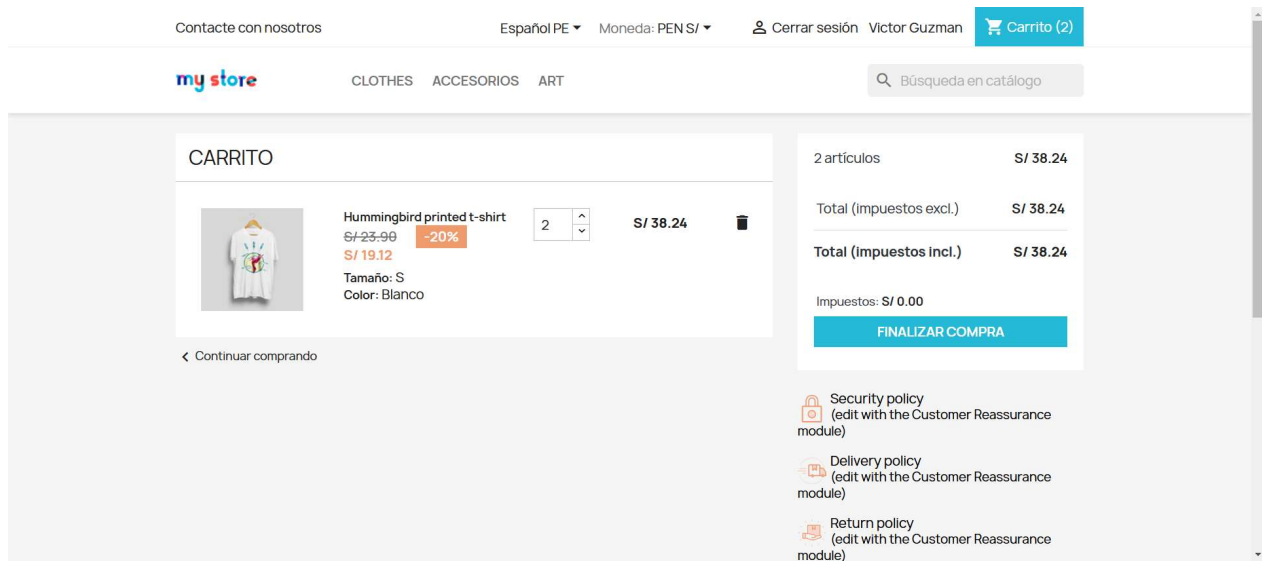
Contacte con nosotros

Español PE ▾ Moneda: PEN S/ ▾

Cerrar sesión Victor Guzman

Carrito (2)

my store

CLOTHES ACCESORIOS ART

Búsqueda en catálogo

CARRITO

Hummingbird printed t-shirt

S/ 23.90 -20%

S/ 19.12

Tamaño: S

Color: Blanco

2

S/ 38.24

Continuar comprando

| 2 artículos | S/ 38.24 |
|---|---|
| Total (impuestos excl.) | S/ 38.24 |
| Total (impuestos incl.) | S/ 38.24 |

Impuestos: S/ 0.00

FINALIZAR COMPRA

Security policy (edit with the Customer Reassurance module)

Delivery policy (edit with the Customer Reassurance module)

Return policy (edit with the Customer Reassurance module)